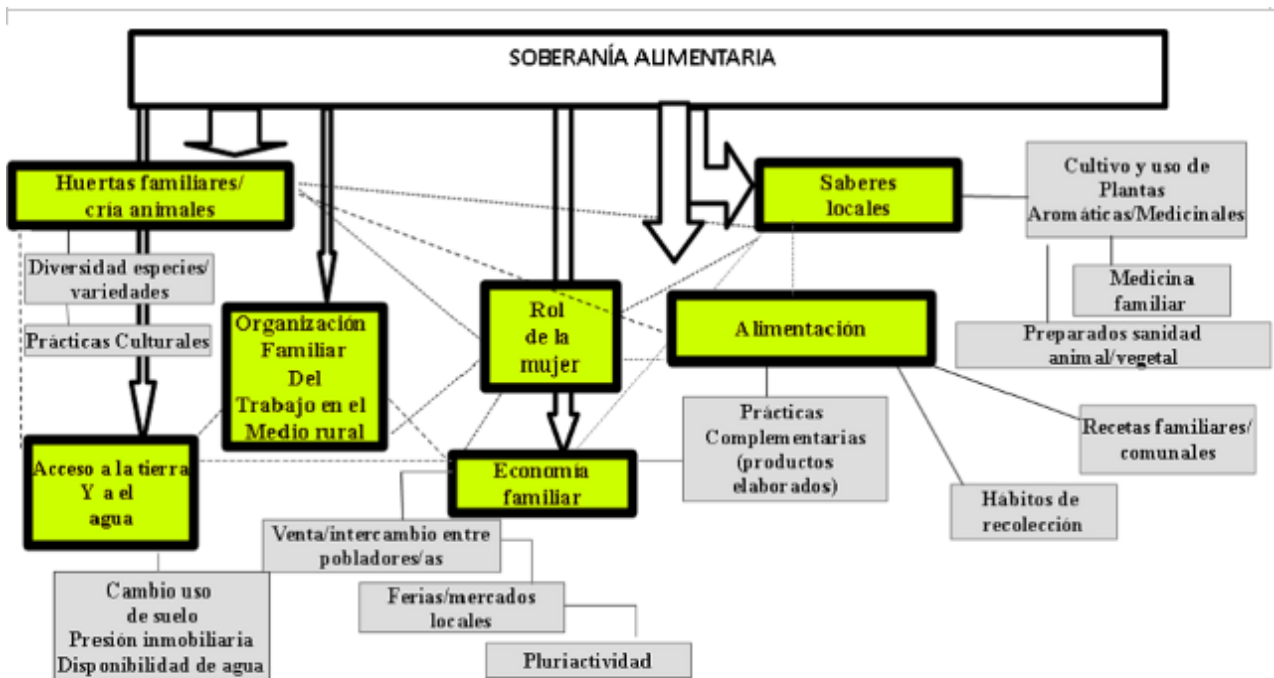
SOBERANÍA ALIMENTARIA

Huertas familiares/ cria animales

Diversidad especies/ variedades

Prácticas Culturales

Organización Familiar Del Trabajo en el Medio rural

Rol de la mujer

Saberes locales

Cultivo y uso de Plantas Aromáticas/Medicinales

Medicina familiar

Preparados sanidad animal/vegetal

Alimentación

Acceso a la tierra Y a el agua

Economía familiar

Prácticas Complementarias (productos elaborados)

Recetas familiares/ comunales

Hábitos de recolección

Venta/intercambio entre pobladores/as

Ferias/mercados locales

Pluriactividad

Cambio uso de suelo Presión inmobiliaria Disponibilidad de agua